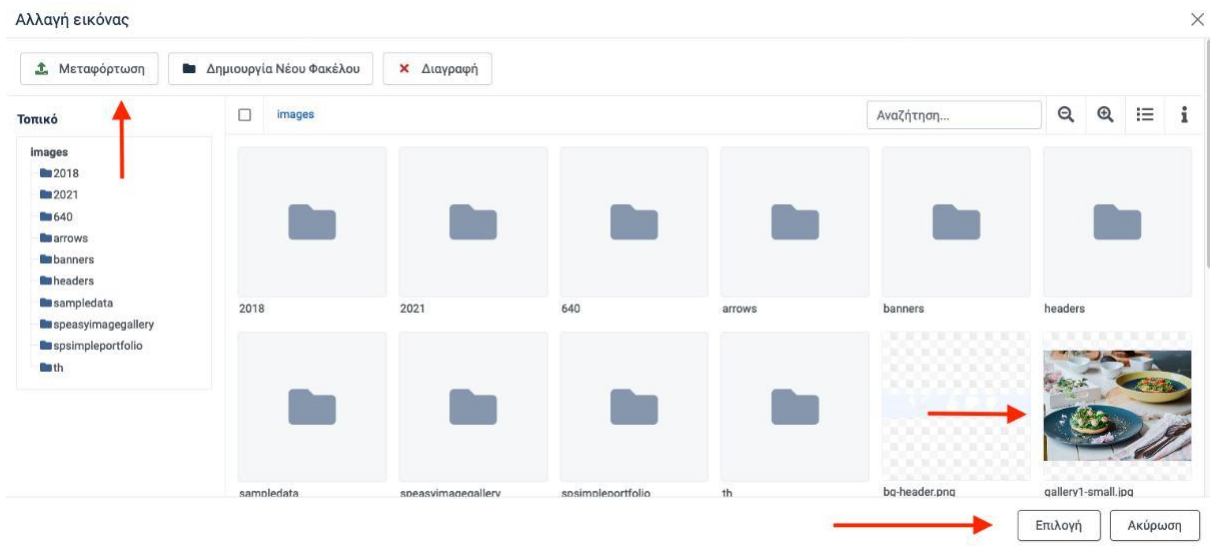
Αλλαγή εικόνας

Μεταφόρτωση
Δημιουργία Νέου Φακέλου
Διαγραφή

Τοπικό

images
2018
2021
640
arrows
banners
headers
sampledata
speasyimagegallery
spsimpleportfolio
th

images

Αναζήτηση...

2018
2021
640
arrows
banners
headers
sampledata
speasyimagegallery
spsimpleportfolio
th
bg-header.png
gallery1-small.jpg

Επιλογή
Ακύρωση